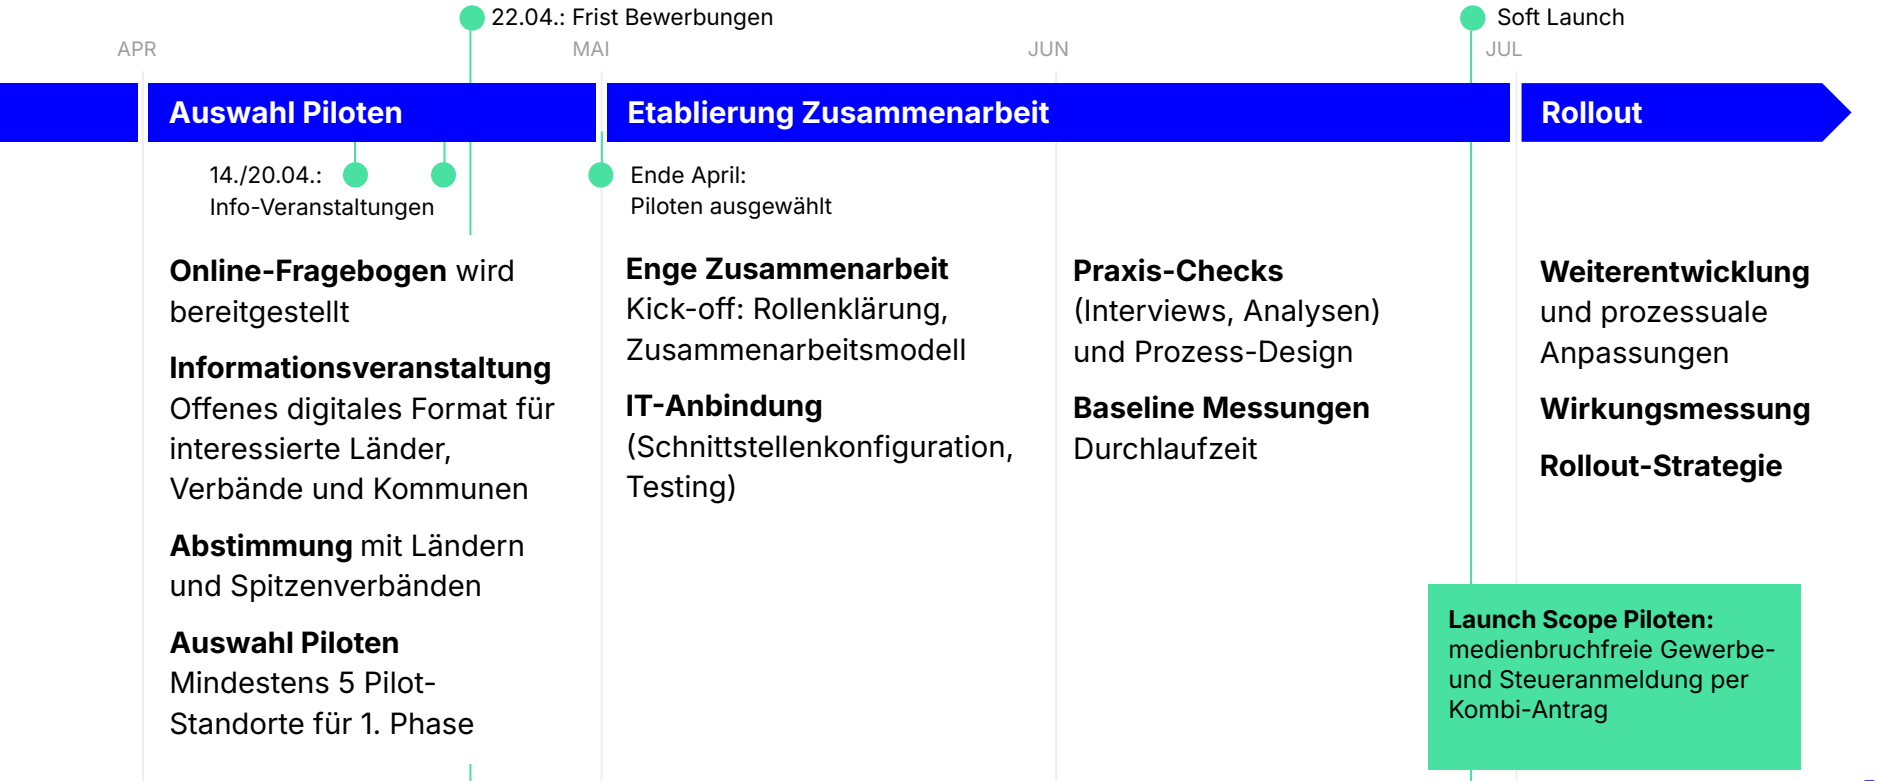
22.04.: Frist Bewerbungen

Soft Launch

APR

MAI

JUN

JUL

Auswahl Piloten

Etablierung Zusammenarbeit

Rollout

14./20.04.: Info-Veranstaltungen

Ende April: Piloten ausgewählt

**Online-Fragebogen** wird bereitgestellt

**Informationsveranstaltung**
Offenes digitales Format für interessierte Länder, Verbände und Kommunen

**Abstimmung** mit Ländern und Spitzenverbänden

**Auswahl Piloten**
Mindestens 5 Pilot-Standorte für 1. Phase

**Enge Zusammenarbeit**
Kick-off: Rollenklärung, Zusammenarbeitsmodell

**IT-Anbindung**
(Schnittstellenkonfiguration, Testing)

**Praxis-Checks**
(Interviews, Analysen) und Prozess-Design

**Baseline Messungen**
Durchlaufzeit

**Weiterentwicklung**
und prozessuale Anpassungen

**Wirkungsmessung**

**Rollout-Strategie**

**Launch Scope Piloten:**
medienbruchfreie Gewerbe- und Steueranmeldung per Kombi-Antrag